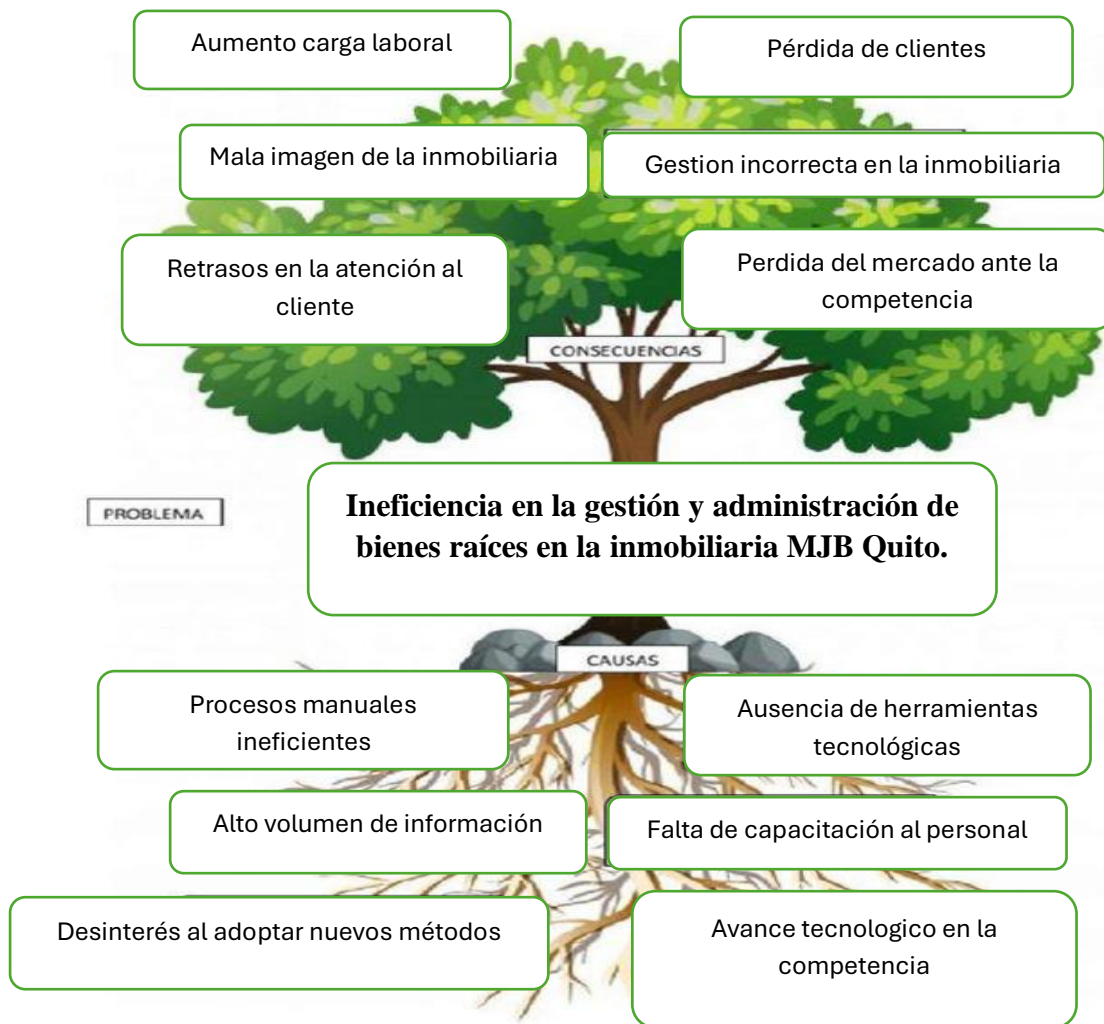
Aumento carga laboral

Pérdida de clientes

Mala imagen de la inmobiliaria

Gestion incorrecta en la inmobiliaria

Retrasos en la atención al cliente

Perdida del mercado ante la competencia

CONSECUENCIAS

PROBLEMA

**Ineficiencia en la gestión y administración de bienes raíces en la inmobiliaria MJB Quito.**

CAUSAS

Procesos manuales ineficientes

Ausencia de herramientas tecnológicas

Alto volumen de información

Falta de capacitación al personal

Desinterés al adoptar nuevos métodos

Avance tecnologico en la competencia